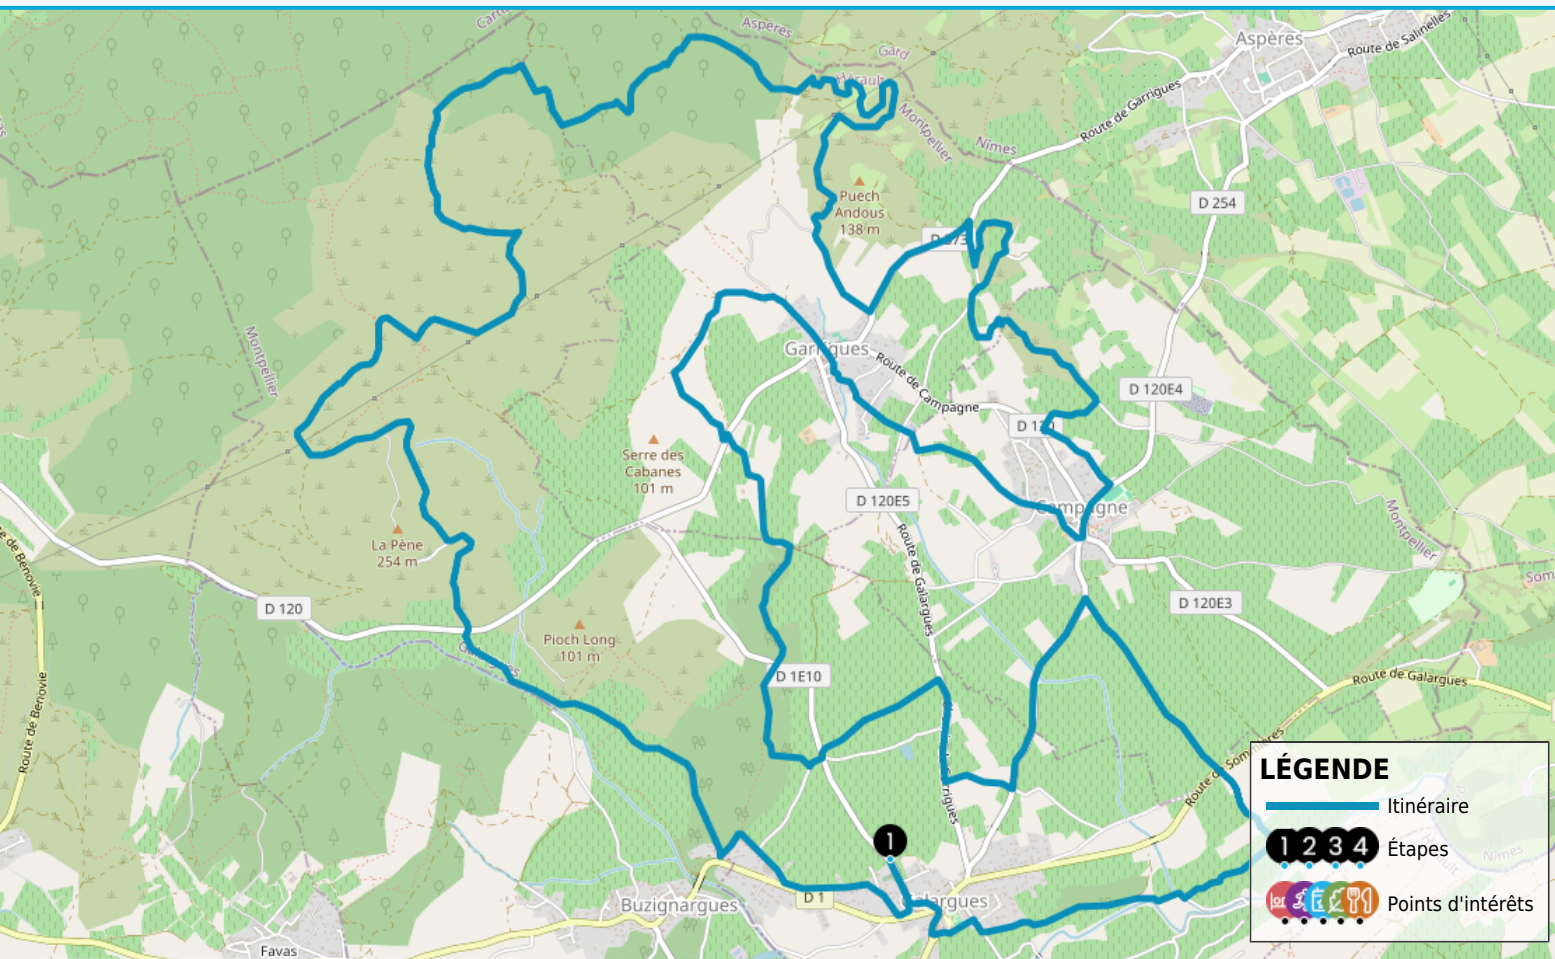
Carr
Aspères
Gard
Hérault
Montpellier
Nîmes
Aspères
Route de Salinelles
Route de Garrigues
D 254
Puech Andous 138 m
D 373
Montpellier
Garrigues
Route de Campagne
D 120E4
D 120
Serre des Cabanes 101 m
D 120E5
Campagne
Montpellier
La Pène 254 m
Route de Galargues
D 120E3
Som
Route de Bérovie
D 120
Pioch Long 101 m
D 1E10
Route de Galargues
Route de Sommières
Route de Bérovie
Galargues
1
Buzignargues
D 1
Galargues
Favas
Nîmes
LÉGENDE
Itinéraire
1 2 3 4 Étapes
Points d'intérêts